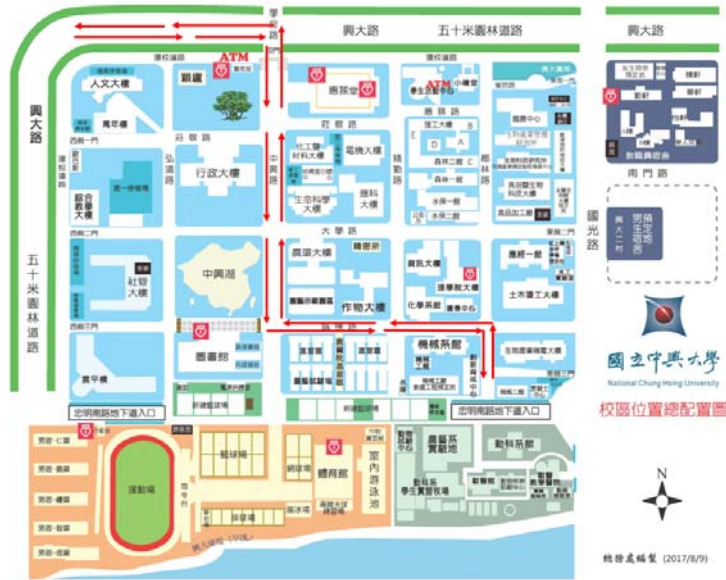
興大路
五十米園林道路
興大路
學府路
環校道路
ATM
人文大樓
惠蓀堂
ATM
興大路
五十米園林道路
西側一門
西側二門
西側三門
莊敬路
弘道路
中興路
行政大樓
化工館
材料大樓
電機大樓
生命科學大樓
應科大樓
大學路
農環大樓
作物大樓
中興湖
社管大樓
綜合大樓
圖書館
資訊大樓
理學院大樓
化學系館
機械系館
土木環工大樓
食品加工廠
園藝館
理工大樓
森林一館
森林二館
水保一館
水保二館
興大路
南門路
國光路
興大二村
男預生定宿地舍
國立中興大學
National Chung Hsing University
校區位置總配置圖
忠明南路地下道入口
忠明南路地下道入口
運動場
籃球場
體育館
室內游泳池
網球場
排球場
農園系實驗地
動科系
動科系學生實習牧場
N
總務處編製 (2017/8/9)